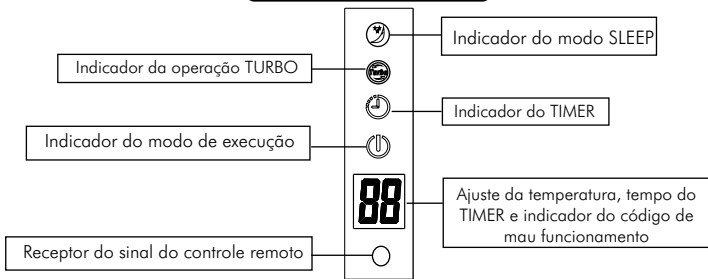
Indicador do modo SLEEP

Indicador da operação TURBO

Turbo

Indicador do TIMER

Indicador do modo de execução

88

Ajuste da temperatura, tempo do TIMER e indicador do código de mau funcionamento

Receptor do sinal do controle remoto